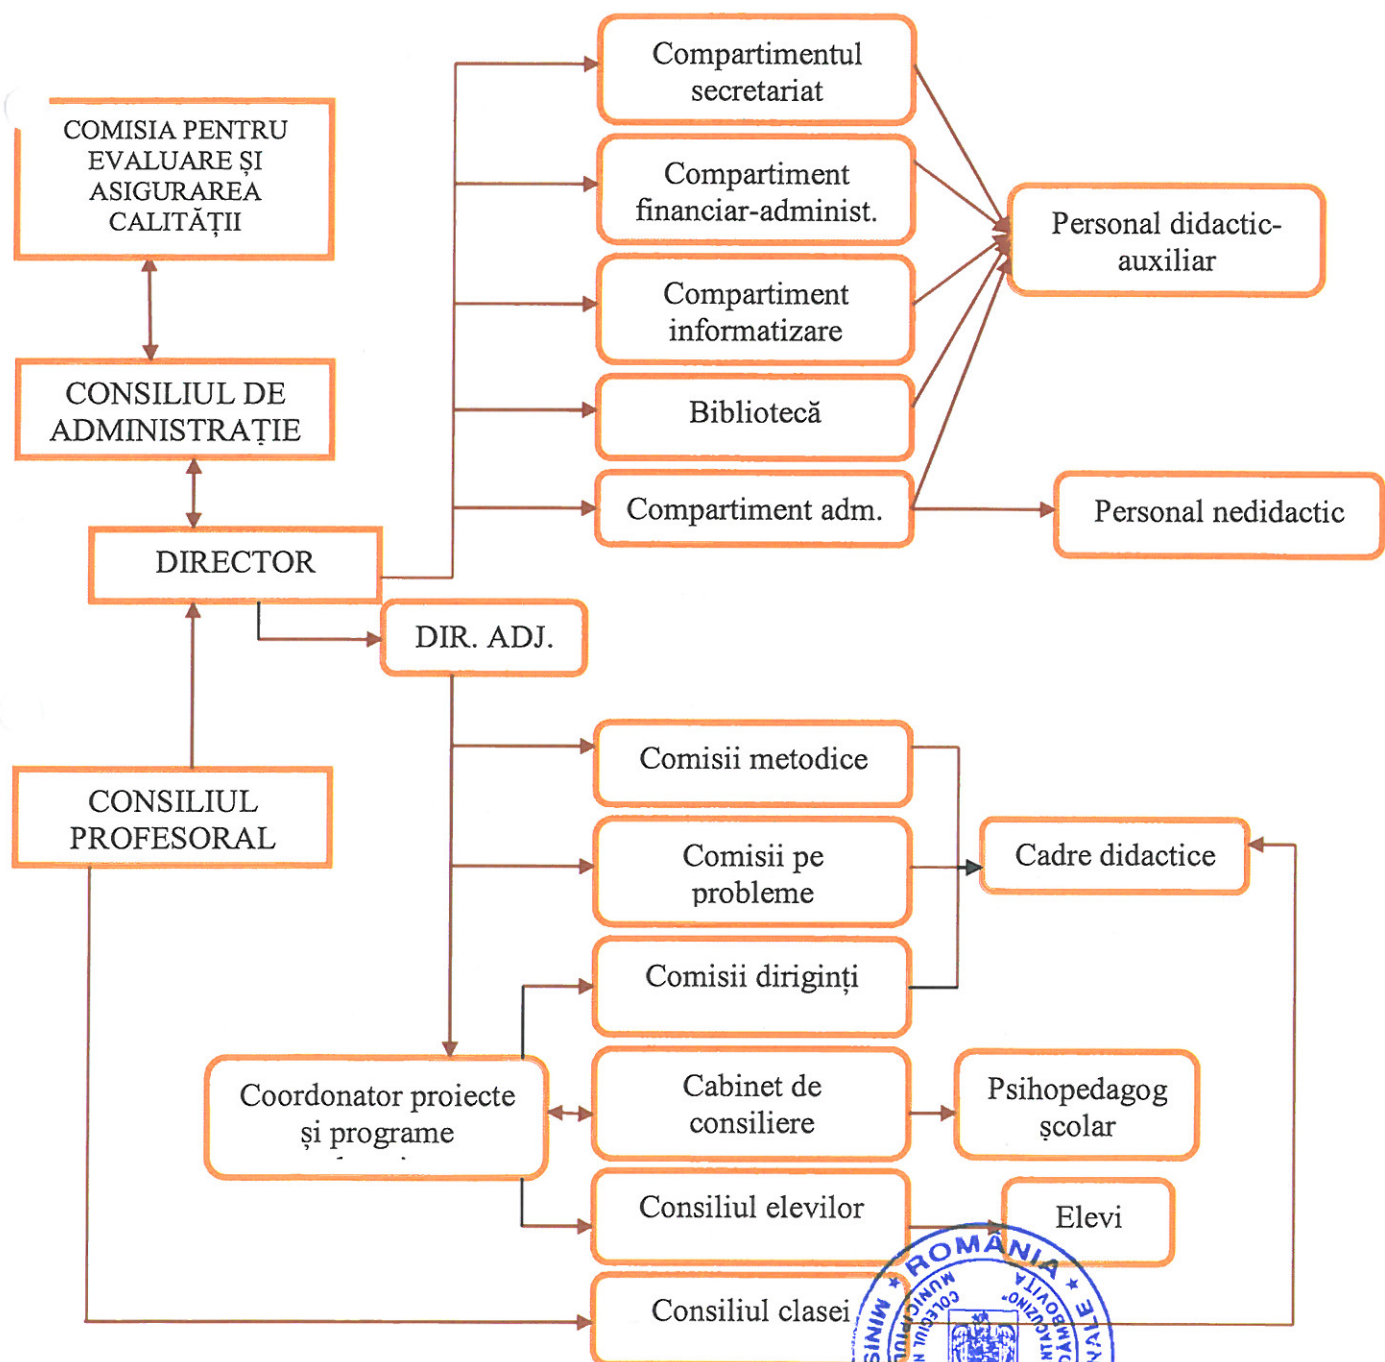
COMISIA PENTRU EVALUARE ȘI ASIGURAREA CALITĂȚII

CONSILIUL DE ADMINISTRAȚIE

DIRECTOR

DIR. ADJ.

CONSILIUL PROFESORAL

Compartimentul secretariat

Compartiment financiar-administ.

Compartiment informatizare

Bibliotecă

Compartiment adm.

Personal didactic-auxiliar

Personal nedidactic

Comisii metodice

Comisii pe probleme

Comisii diriginți

Cadre didactice

Coordonator proiecte și programe

Cabinet de consiliere

Psihopedagog școlar

Consiliul elevilor

Elevi

Consiliul clasei

ROMANIA

MINIS

COLEGIUL MUNICIPIUL

ADMINISTRATIV

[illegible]